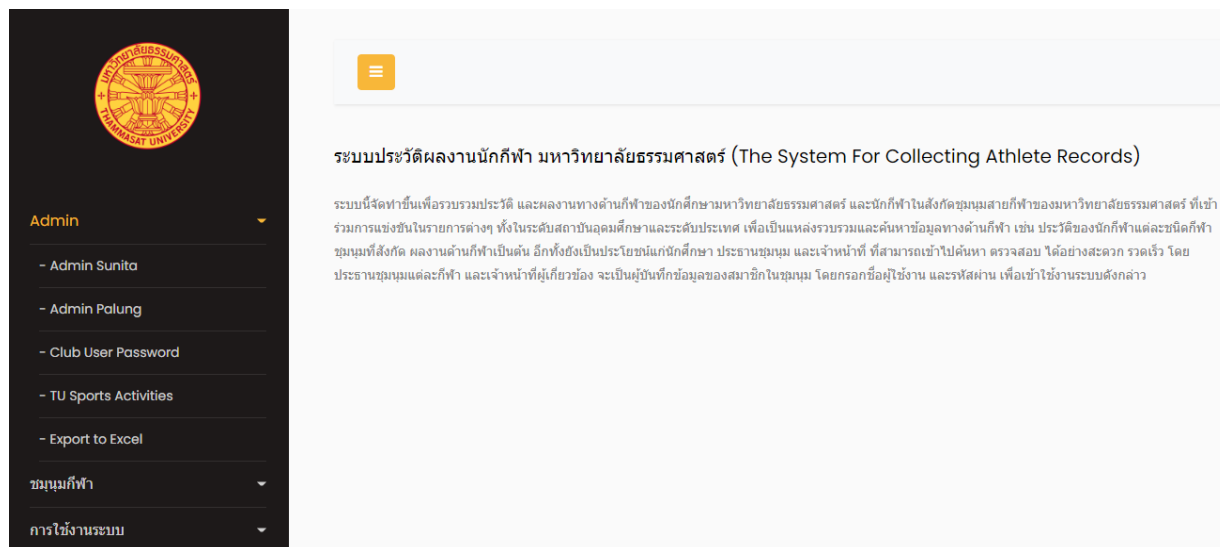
มหาวิทยาลัยธรรมศาสตร์
THAMMASAT UNIVERSITY

Admin

- Admin Sunita

- Admin Palung

- Club User Password

- TU Sports Activities

- Export to Excel

ชมุนุมกีฬา

การใช้งานระบบ

ระบบประวัติผลงานนักกีฬา มหาวิทยาลัยธรรมศาสตร์ (The System For Collecting Athlete Records)

ระบบนี้จัดทำขึ้นเพื่อรวบรวมประวัติ และผลงานทางด้านกีฬาของนักศึกษามหาวิทยาลัยธรรมศาสตร์ และนักกีฬาในสังกัดชุมนุมสายกีฬาของมหาวิทยาลัยธรรมศาสตร์ ที่เข้าร่วมการแข่งขันในรายการต่างๆ ทั้งในระดับสถาบันอุดมศึกษาและระดับประเทศ เพื่อเป็นแหล่งรวบรวมและค้นหาข้อมูลทางด้านกีฬา เช่น ประวัติของนักกีฬาแต่ละชนิดกีฬา ชุมนุมที่สังกัด ผลงานด้านกีฬาเป็นต้น อีกทั้งยังเป็นประโยชน์แก่นักศึกษา ประธานชุมนุม และเจ้าหน้าที่ ที่สามารถเข้าไปค้นหา ตรวจสอบ ได้อย่างสะดวก รวดเร็ว โดยประธานชุมนุมแต่ละกีฬา และเจ้าหน้าที่ผู้เกี่ยวข้อง จะเป็นผู้บันทึกข้อมูลของสมาชิกในชุมนุม โดยกรอกชื่อผู้ใช้งาน และรหัสผ่าน เพื่อเข้าใช้งานระบบดังกล่าว